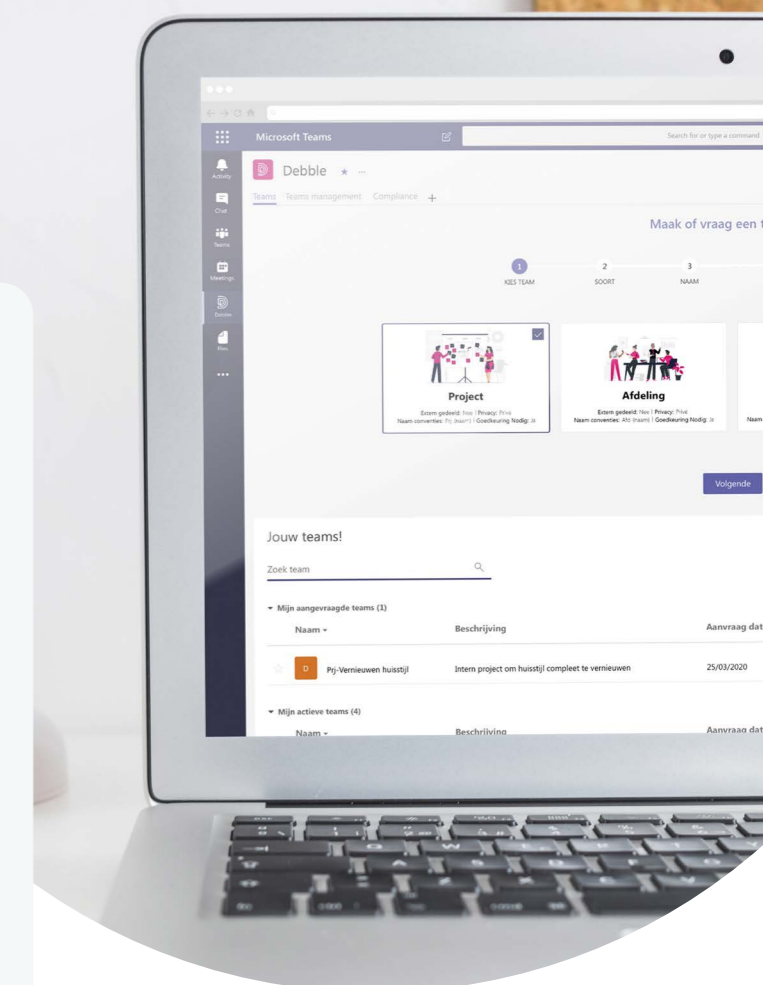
Microsoft Teams

Search for or type a command

Activity

Chat

Teams

Meetings

Debble

Files

...

Debble ★ ···

Teams Teams management Compliance +

Maak of vraag een t

1 KIES TEAM

2 SOORT

3 NAAM

Project

Extern gedeeld: Nee | Privacy: Privé
Naam conventies: Prj (naam) | Goedkeuring Nodig: Ja

Afdeling

Extern gedeeld: Nee | Privacy: Privé
Naam conventies: Afd (naam) | Goedkeuring Nodig: Ja

Naam

Volgende

Jouw teams!

Zoek team

▾ Mijn aangevraagde teams (1)

| | Naam ▾ | Beschrijving | Aanvraag dat |
|---|---|---|---|
| D | Prj-Vernieuwen huisstijl | Intern project om huisstijl compleet te vernieuwen | 25/03/2020 |

▾ Mijn actieve teams (4)

| Naam ▾ | Beschrijving | Aanvraag dat |
|---|---|---|